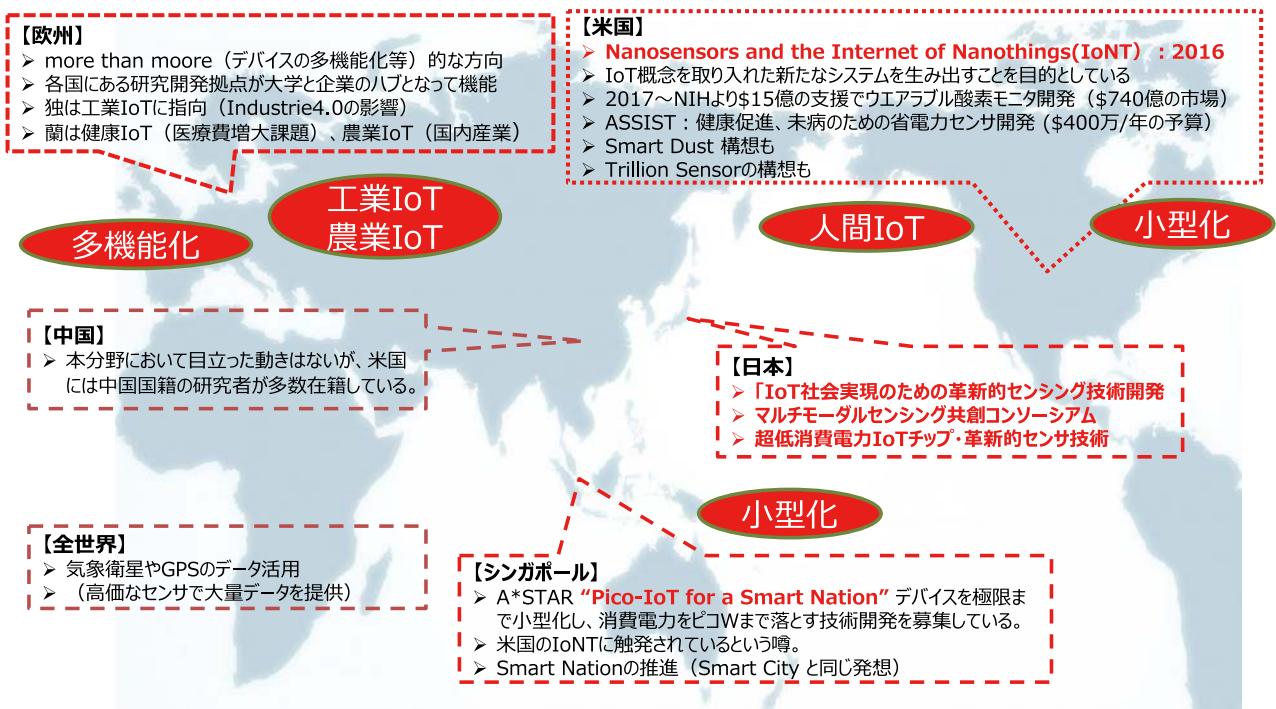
【欧州】
➢ more than moore（デバイスの多機能化等）的な方向
➢ 各国にある研究開発拠点が大学と企業のハブとなって機能
➢ 独は工業IoTに指向（Industrie4.0の影響）
➢ 蘭は健康IoT（医療費増大課題）、農業IoT（国内産業）

【米国】
➢ Nanosensors and the Internet of Nanothings(IoNT)：2016
➢ IoT概念を取り入れた新たなシステムを生み出すことを目的としている
➢ 2017～NIHより$15億の支援でウエアラブル酸素モニタ開発（$740億の市場）
➢ ASSIST：健康促進、未病のための省電力センサ開発 ($400万/年の予算)
➢ Smart Dust 構想も
➢ Trillion Sensorの構想も

工業IoT
農業IoT

多機能化

人間IoT

小型化

【中国】
➢ 本分野において目立った動きはないが、米国には中国国籍の研究者が多数在籍している。

【日本】
➢「IoT社会実現のための革新的センシング技術開発
➢ マルチモーダルセンシング共創コンソーシアム
➢ 超低消費電力IoTチップ･革新的センサ技術

小型化

【全世界】
➢ 気象衛星やGPSのデータ活用
➢ （高価なセンサで大量データを提供）

【シンガポール】
➢ A*STAR “Pico-IoT for a Smart Nation” デバイスを極限まで小型化し、消費電力をピコWまで落とす技術開発を募集している。
➢ 米国のIoNTに触発されているという噂。
➢ Smart Nationの推進（Smart City と同じ発想）